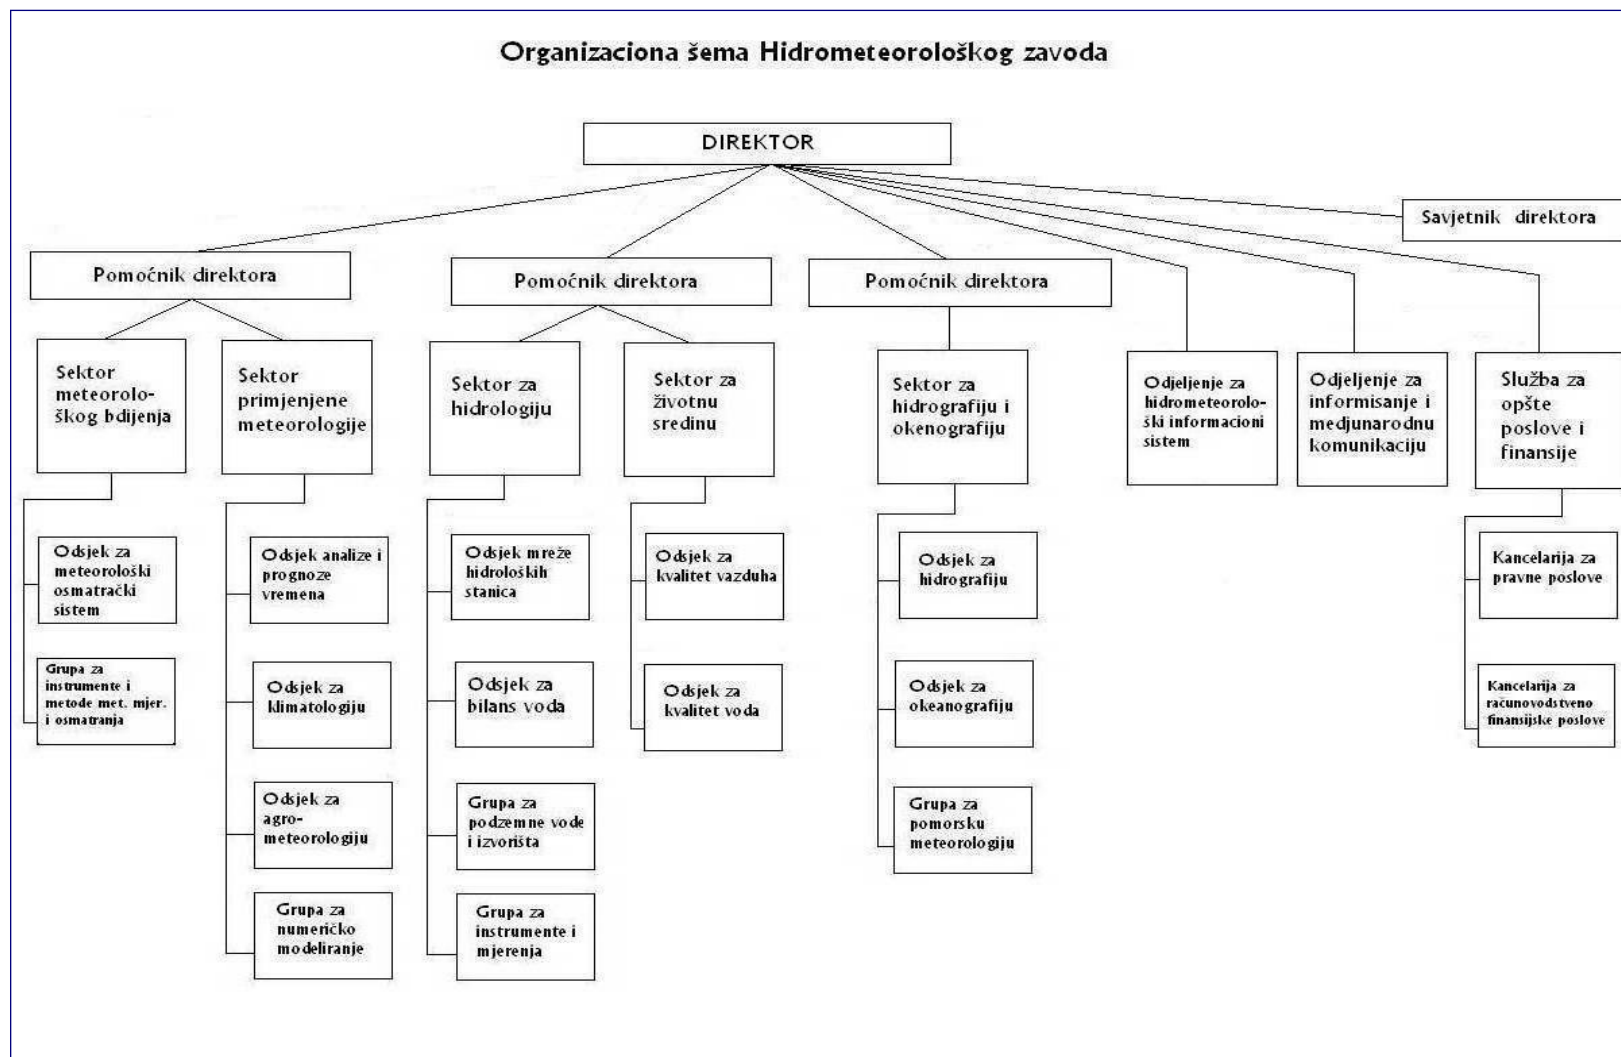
Organizaciona šema Hidrometeorološkog zavoda

DIREKTOR

Savjetnik direktora

Pomoćnik direktora

Pomoćnik direktora

Pomoćnik direktora

Sektor meteorološkog bdijenja

Sektor primjenjene meteorologije

Sektor za hidrologiju

Sektor za životnu sredinu

Sektor za hidrografiju i okenografiju

Odjeljenje za hidrometeorološki informacioni sistem

Odjeljenje za informisanje i medjunarodnu komunikaciju

Služba za opšte poslove i finansije

Odsjek za meteorološki osmatrački sistem

Grupa za instrumente i metode met. mjer. i osmatranja

Odsjek analize i prognoze vremena

Odsjek za klimatologiju

Odsjek za agro-meteorologiju

Grupa za numeričko modeliranje

Odsjek mreže hidroloških stanica

Odsjek za bilans voda

Grupa za podzemne vode i izvorišta

Grupa za instrumente i mjerenja

Odsjek za kvalitet vazduha

Odsjek za kvalitet voda

Odsjek za hidrografiju

Odsjek za okeanografiju

Grupa za pomorsku meteorologiju

Kancelarija za pravne poslove

Kancelarija za računovodstveno finansijske poslove